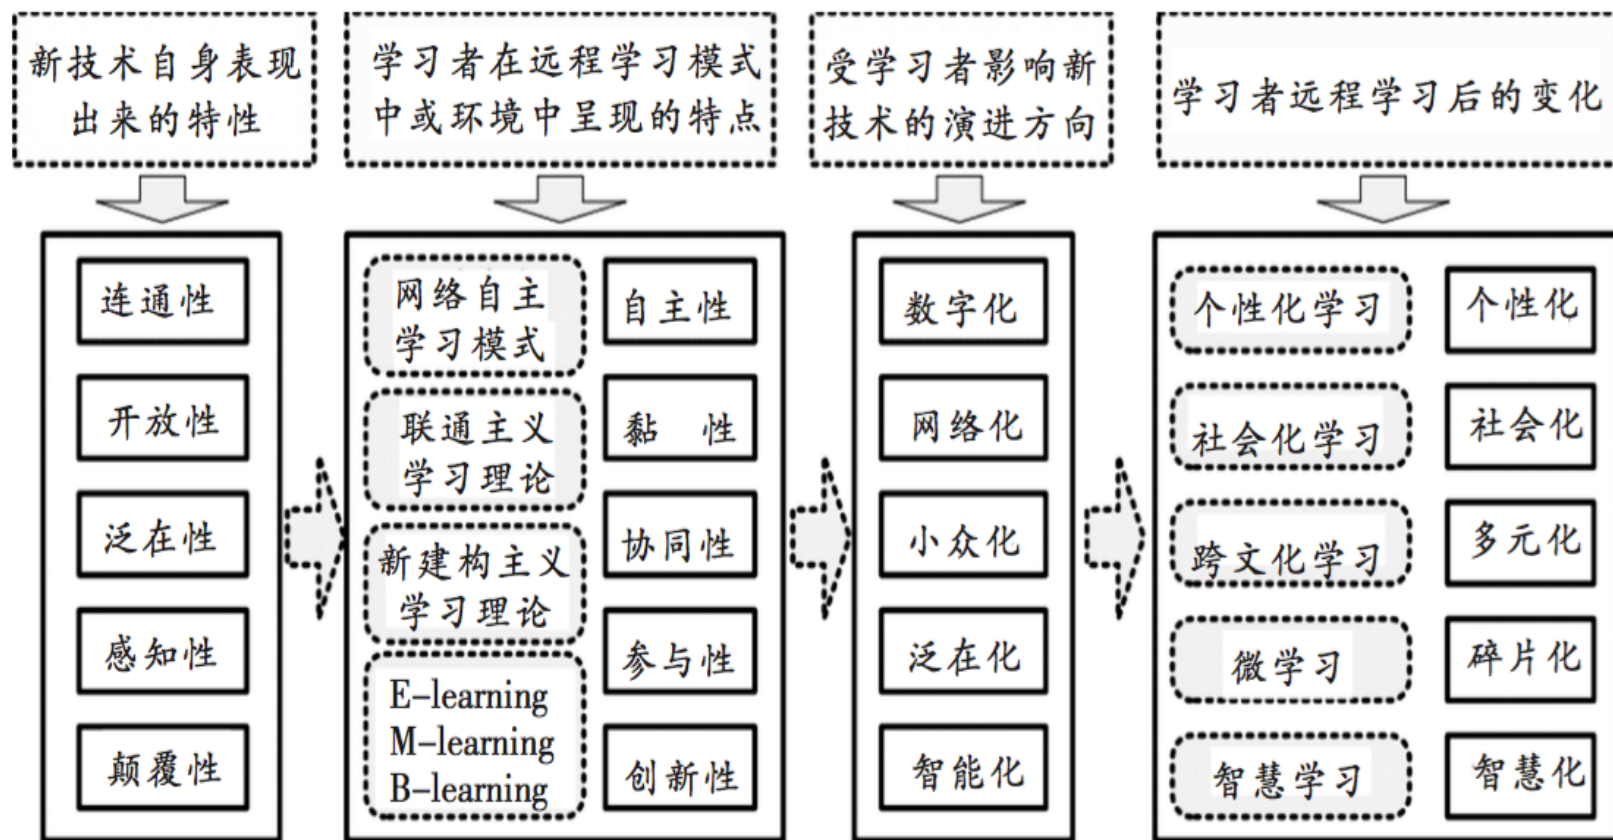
新技术自身表现出来的特性

学习者在远程学习模式中或环境中呈现的特点

受学习者影响新技术的演进方向

学习者远程学习后的变化

连通性

开放性

泛在性

感知性

颠覆性

网络自主学习模式

自主性

联通主义学习理论

黏　性

新建构主义学习理论

协同性

参与性

E–learning
M–learning
B–learning

创新性

数字化

网络化

小众化

泛在化

智能化

个性化学习

个性化

社会化学习

社会化

跨文化学习

多元化

微学习

碎片化

智慧学习

智慧化